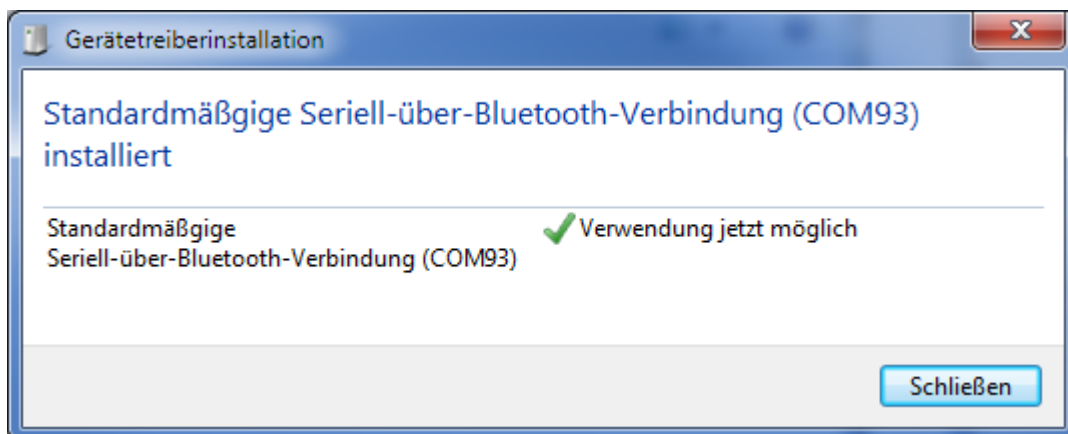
Gerätetreiberinstallation

Standardmäßgige Seriell-über-Bluetooth-Verbindung (COM93) installiert

| Standardmäßgige Seriell-über-Bluetooth-Verbindung (COM93) | Verwendung jetzt möglich |
|---|---|

Schließen